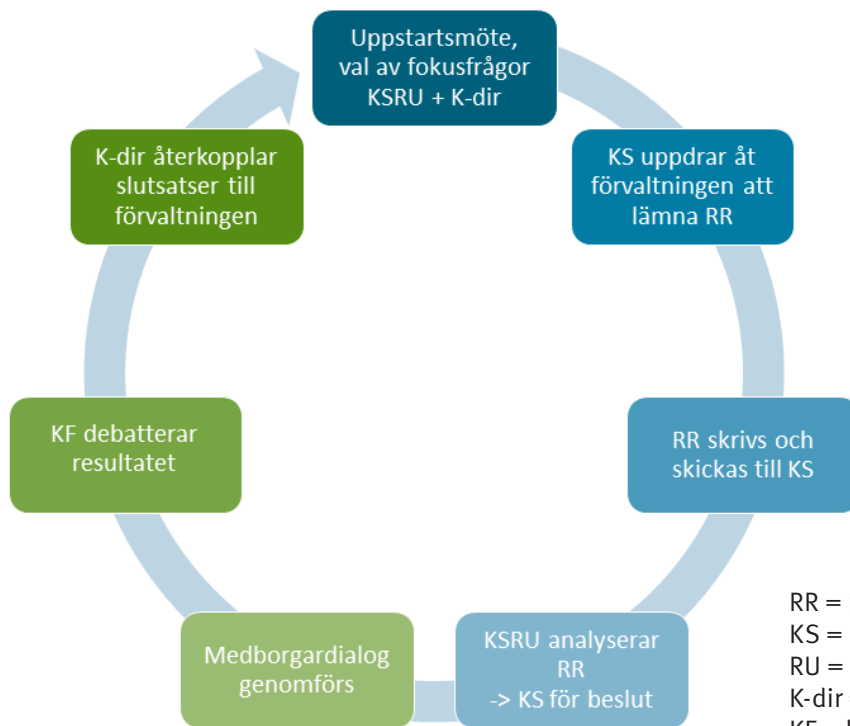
Uppstartsmöte, val av fokusfrågor KSRU + K-dir

KS uppdrar åt förvaltningen att lämna RR

RR skrivs och skickas till KS

KSRU analyserar RR -> KS för beslut

Medborgardialog genomförs

KF debatterar resultatet

K-dir återkopplar slutsatser till förvaltningen

RR = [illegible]
KS = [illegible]
RU = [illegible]
K-dir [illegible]
KF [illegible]